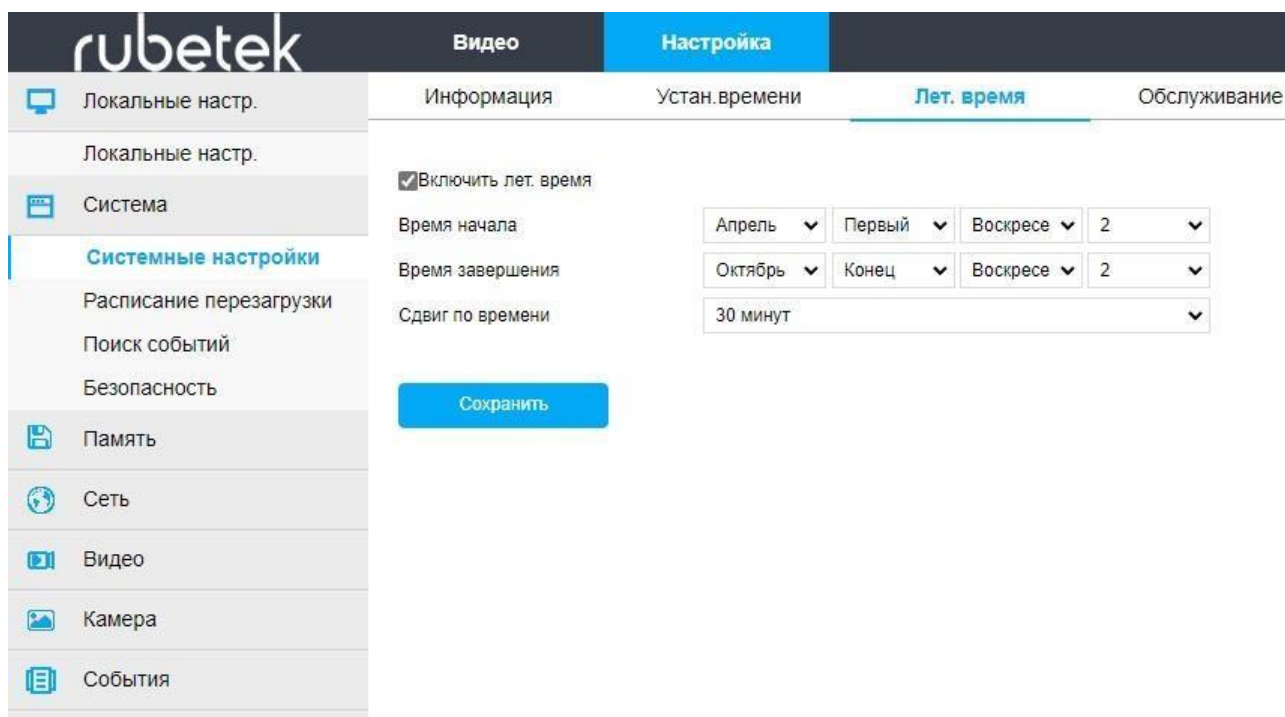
rubetek

Видео

Настройка

Локальные настр.

Локальные настр.

Система

Системные настройки

Расписание перезагрузки

Поиск событий

Безопасность

Память

Сеть

Видео

Камера

События

Информация

Устан.времени

Лет. время

Обслуживание

Включить лет. время

Время начала

Апрель

Первый

Воскресе

2

Время завершения

Октябрь

Конец

Воскресе

2

Сдвиг по времени

30 минут

Сохранить